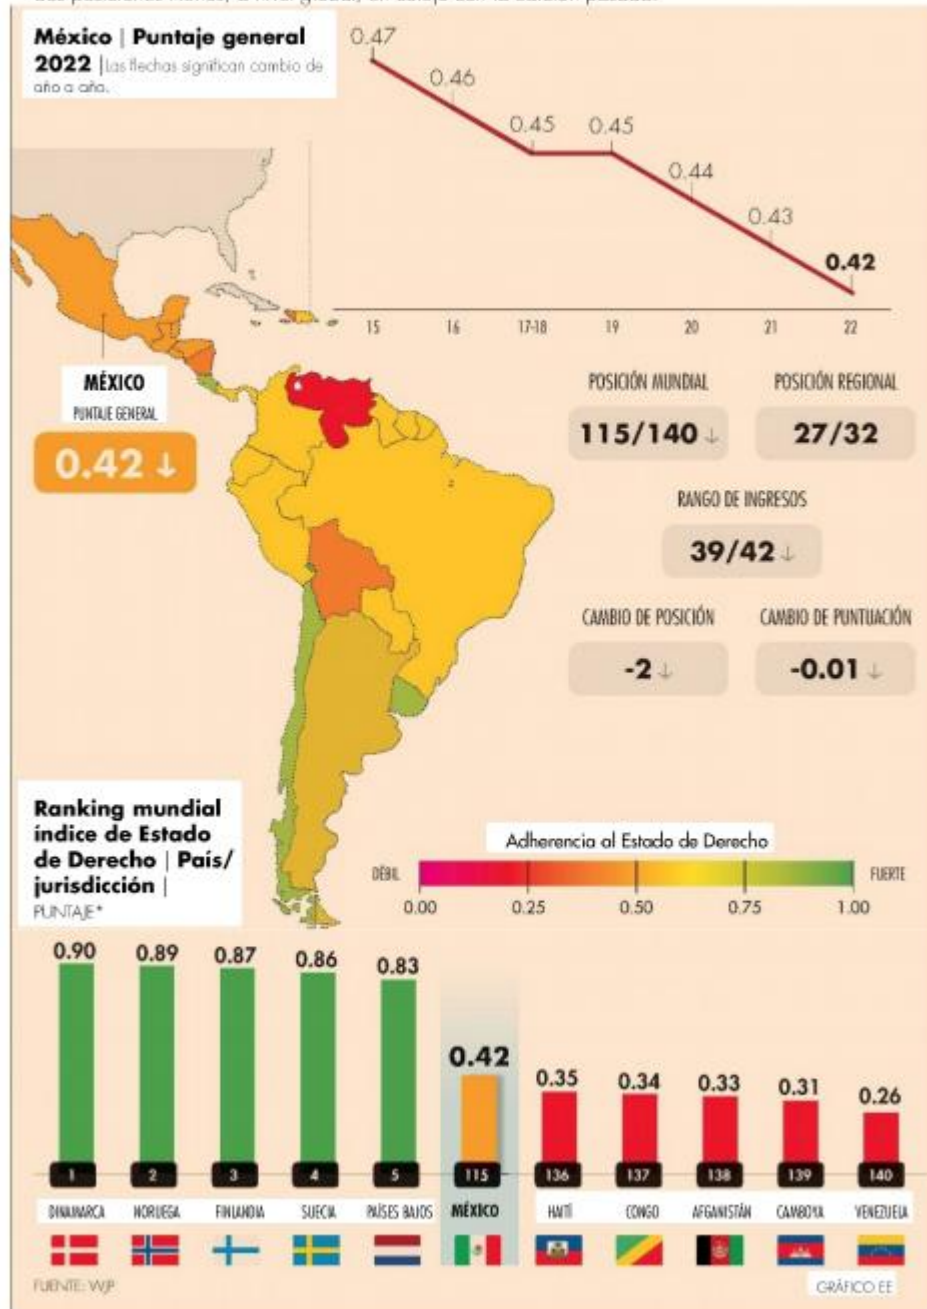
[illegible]

México | Puntaje general 2022 | Las flechas significan cambio de año a año.

0.47
0.46
0.45
0.45
0.44
0.43
0.42

15
16
17-18
19
20
21
22

MÉXICO
PUNTAJE GENERAL
0.42 ↓

POSICIÓN MUNDIAL
115/140 ↓

POSICIÓN REGIONAL
27/32

RANGO DE INGRESOS
39/42 ↓

CAMBIO DE POSICIÓN
-2 ↓

CAMBIO DE PUNTUACIÓN
-0.01 ↓

Ranking mundial índice de Estado de Derecho | País/ jurisdicción | PUNTAJE*

Adherencia al Estado de Derecho
DÉBIL
FUERTE
0.00
0.25
0.50
0.75
1.00

| 0.90 | 0.89 | 0.87 | 0.86 | 0.83 | 0.42 | 0.35 | 0.34 | 0.33 | 0.31 | 0.26 |
|---|---|---|---|---|---|---|---|---|---|---|
| 1 | 2 | 3 | 4 | 5 | 115 | 136 | 137 | 138 | 139 | 140 |
| DINAMARCA | NORUEGA | FINLANDIA | SUECIA | PAÍSES BAJOS | MÉXICO | HAITÍ | CONGO | AFGANISTÁN | CAMBOYA | VENEZUELA |

FUENTE: WJP
GRÁFICO EE